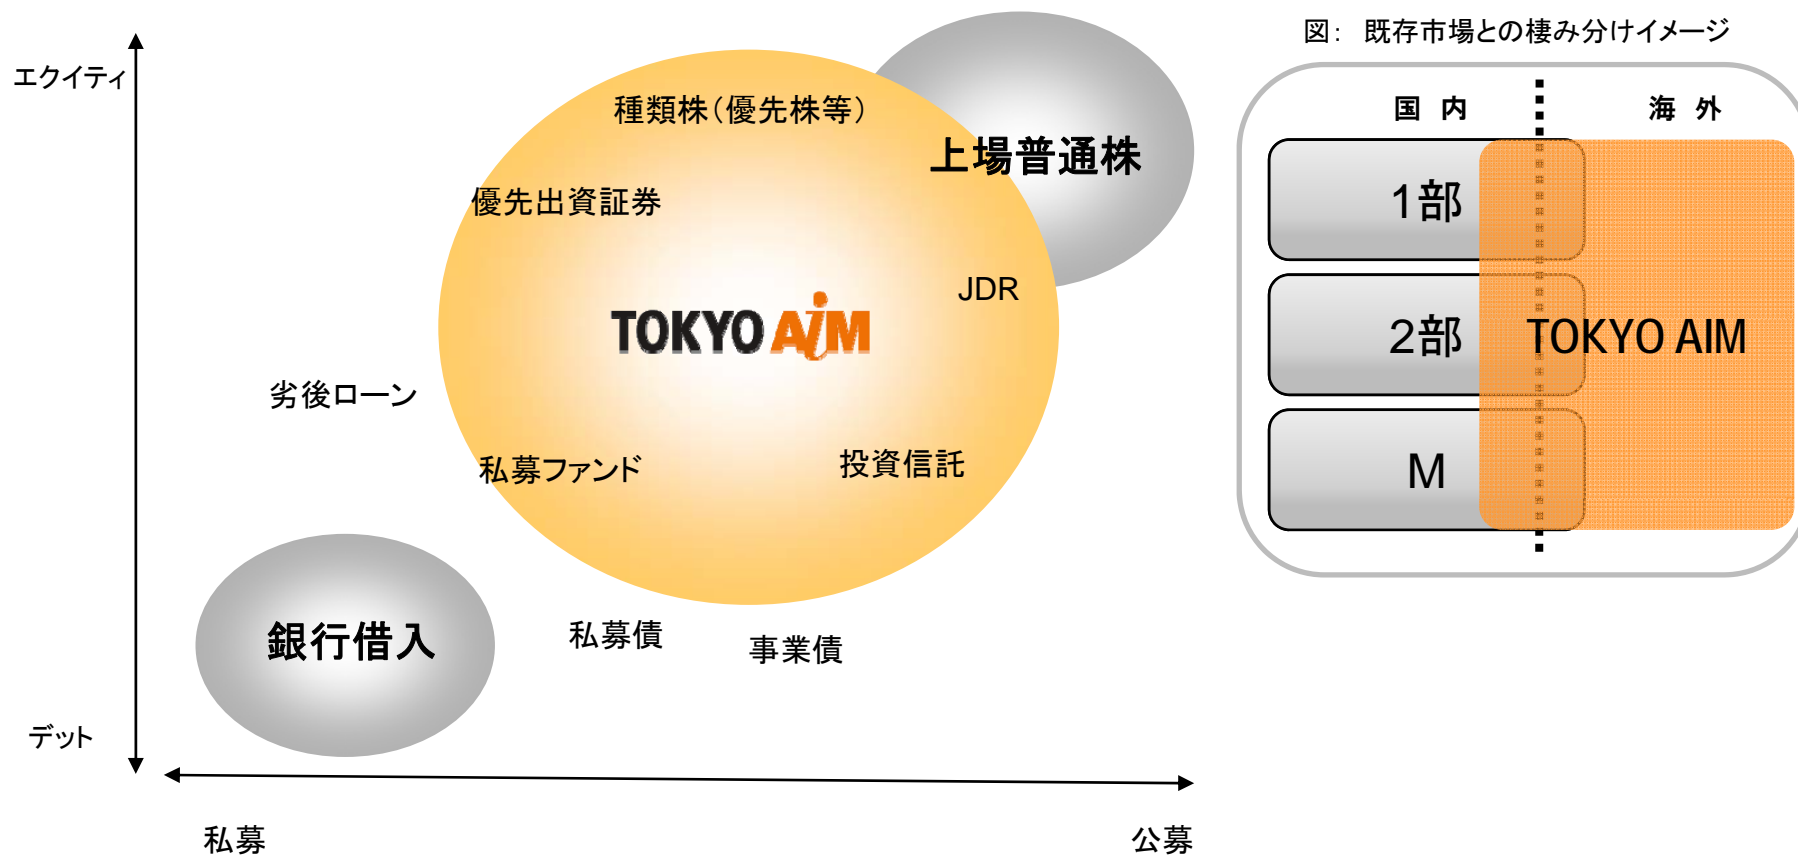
エクイティ

種類株(優先株等)

上場普通株

優先出資証券

JDR

TOKYO AIM

劣後ローン

私募ファンド

投資信託

銀行借入

私募債

事業債

デット

私募

公募

図: 既存市場との棲み分けイメージ

国 内

海 外

1部

2部

M

TOKYO AIM